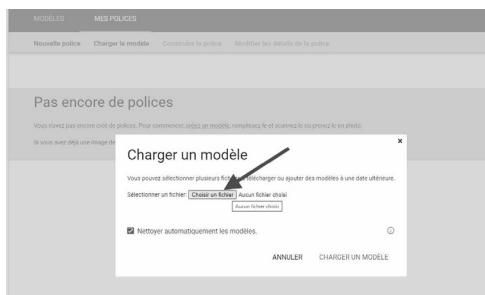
MODÈLES MES POLICES

Nouvelle police Charger le modèle Construire la police Modifier les détails de la police

Pas encore de polices

Vous n'avez pas encore créé de polices. Pour commencer, créez un modèle, remplissez-le et scannez-le ou prenez-le en photo.

Si vous avez déjà une image de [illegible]

Charger un modèle

×

Vous pouvez sélectionner plusieurs fich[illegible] télécharger ou ajouter des modèles à une date ultérieure.

Sélectionner un fichier: Choisir un fichier Aucun fichier choisi

Aucun fichier choisi

Nettoyer automatiquement les modèles.

ANNULER CHARGER UN MODÈLE